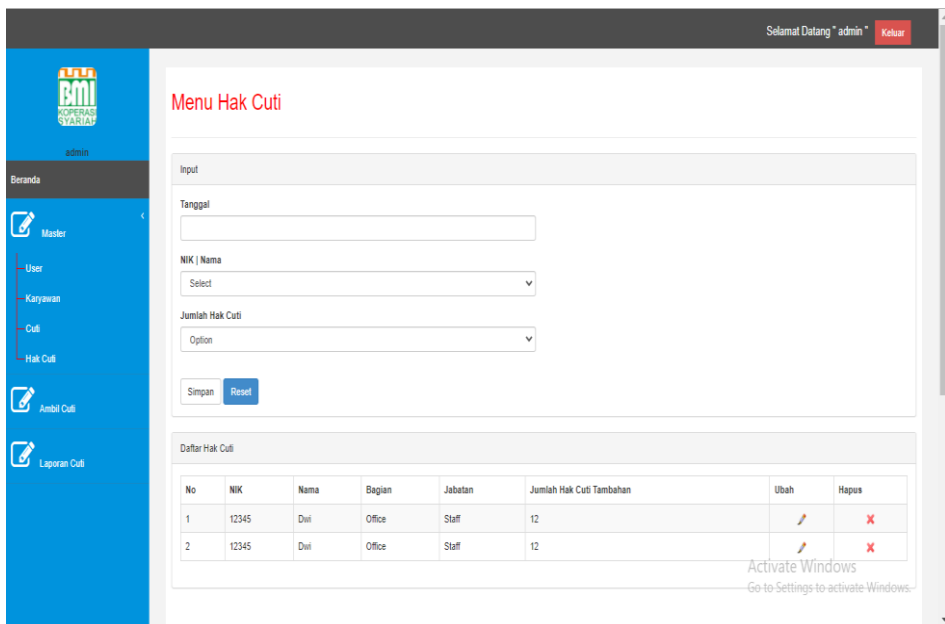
Selamat Datang " admin " Keluar

BMI KOPERASI SYARIAH

admin

Beranda

Master

User

Karyawan

Cuti

Hak Cuti

Ambil Cuti

Laporan Cuti

Menu Hak Cuti

Input

Tanggal

NIK | Nama

Select

Jumlah Hak Cuti

Option

Simpan Reset

Daftar Hak Cuti

| No | NIK | Nama | Bagian | Jabatan | Jumlah Hak Cuti Tambahan | Ubah | Hapus |
|---|---|---|---|---|---|---|---|
| 1 | 12345 | Dwi | Office | Staff | 12 | | |
| 2 | 12345 | Dwi | Office | Staff | 12 | | |

Activate Windows
Go to Settings to activate Windows.